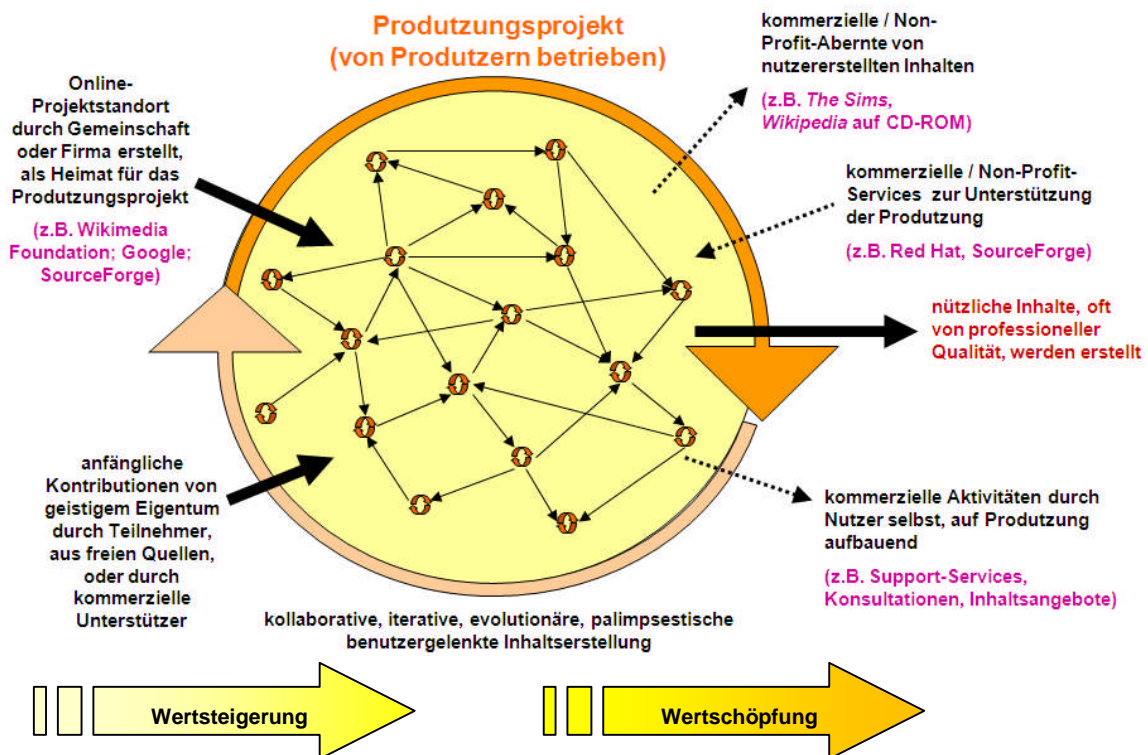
Produtzungsprojekt
(von Produtzern betrieben)

Online-Projektstandort durch Gemeinschaft oder Firma erstellt, als Heimat für das Produtzungsprojekt

(z.B. Wikimedia Foundation; Google; SourceForge)

kommerzielle / Non-Profit-Abernte von nutzererstellten Inhalten

(z.B. The Sims, Wikipedia auf CD-ROM)

kommerzielle / Non-Profit-Services zur Unterstützung der Produtzung

(z.B. Red Hat, SourceForge)

nützliche Inhalte, oft von professioneller Qualität, werden erstellt

anfängliche Kontributionen von geistigem Eigentum durch Teilnehmer, aus freien Quellen, oder durch kommerzielle Unterstützer

kommerzielle Aktivitäten durch Nutzer selbst, auf Produtzung aufbauend

(z.B. Support-Services, Konsultationen, Inhaltsangebote)

kollaborative, iterative, evolutionäre, palimpsestische benutzergelenkte Inhaltserstellung

Wertsteigerung

Wertschöpfung